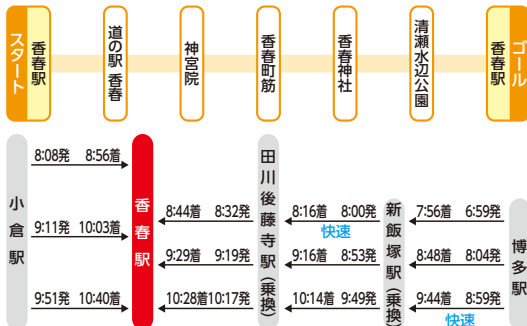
スタート 香春駅

道の駅 香春

神宮院

香春町筋

香春神社

清瀬水辺公園

ゴール 香春駅

小倉駅

8:08発 8:56着

9:11発 10:03着

9:51発 10:40着

香春駅

8:44着 8:32発

9:29着 9:19発

10:28着 10:17発

田川後藤寺駅(乗換)

8:16着 8:00発

快速

9:16着 8:53発

10:14着 9:49発

新飯塚駅(乗換)

7:56着 6:59発

8:48着 8:04発

9:44着 8:59発

快速

博多駅